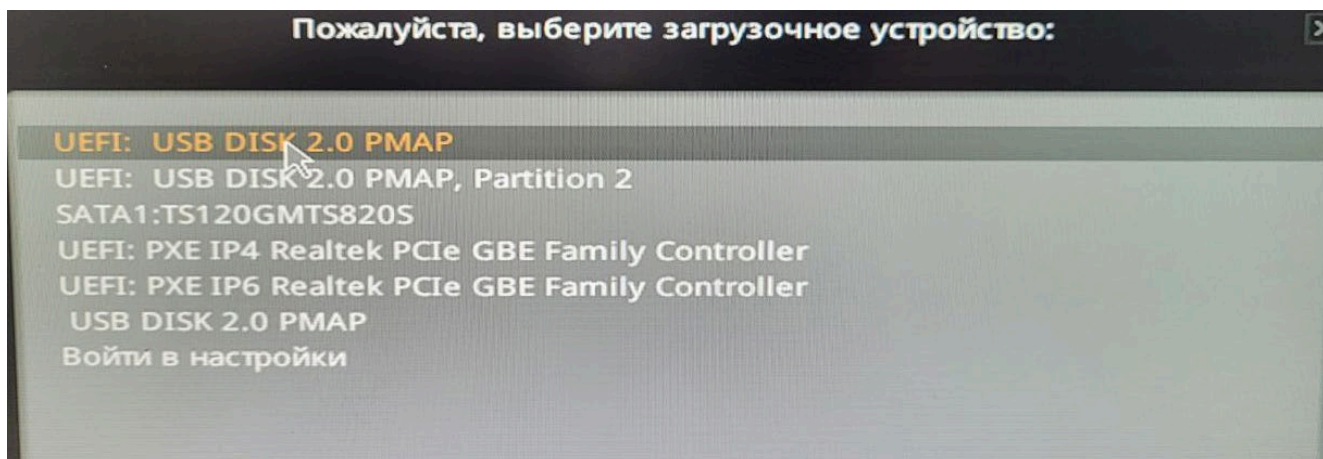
Пожалуйста, выберите загрузочное устройство:

UEFI: USB DISK 2.0 PMAP
UEFI: USB DISK 2.0 PMAP, Partition 2
SATA1:TS120GMTS820S
UEFI: PXE IP4 Realtek PCIe GBE Family Controller
UEFI: PXE IP6 Realtek PCIe GBE Family Controller
USB DISK 2.0 PMAP
Войти в настройки